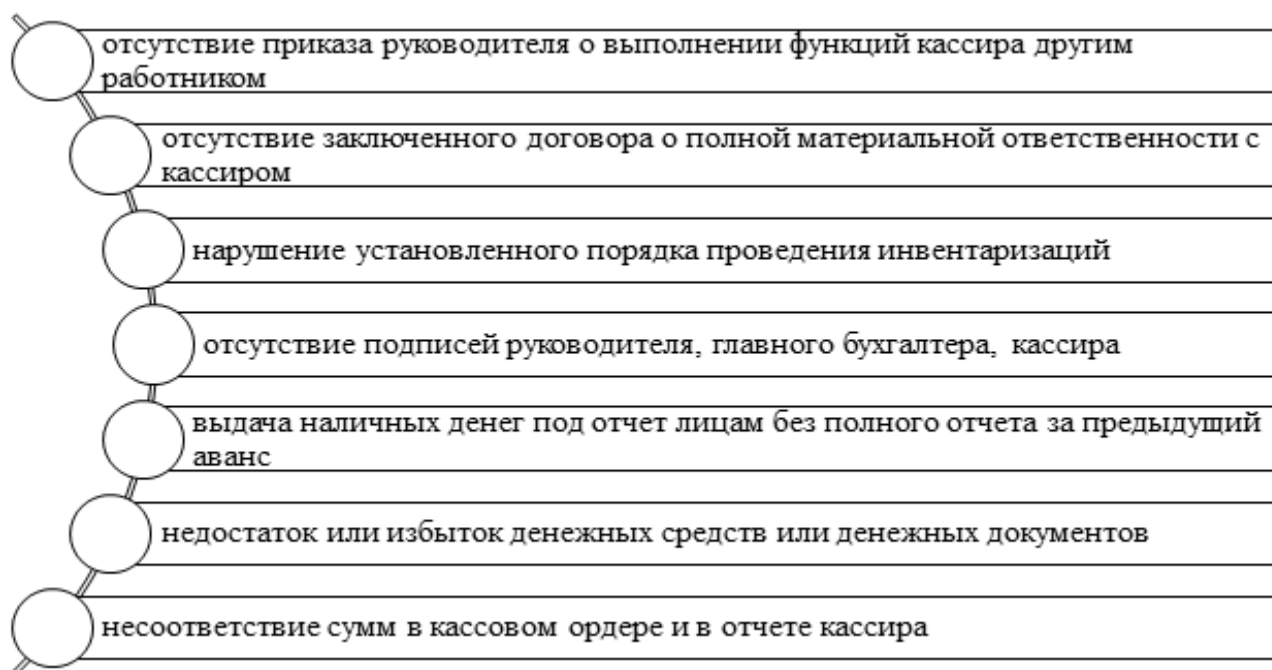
отсутствие приказа руководителя о выполнении функций кассира другим работником

отсутствие заключенного договора о полной материальной ответственности с кассиром

нарушение установленного порядка проведения инвентаризаций

отсутствие подписей руководителя, главного бухгалтера, кассира

выдача наличных денег под отчет лицам без полного отчета за предыдущий аванс

недостаток или избыток денежных средств или денежных документов

несоответствие сумм в кассовом ордере и в отчете кассира